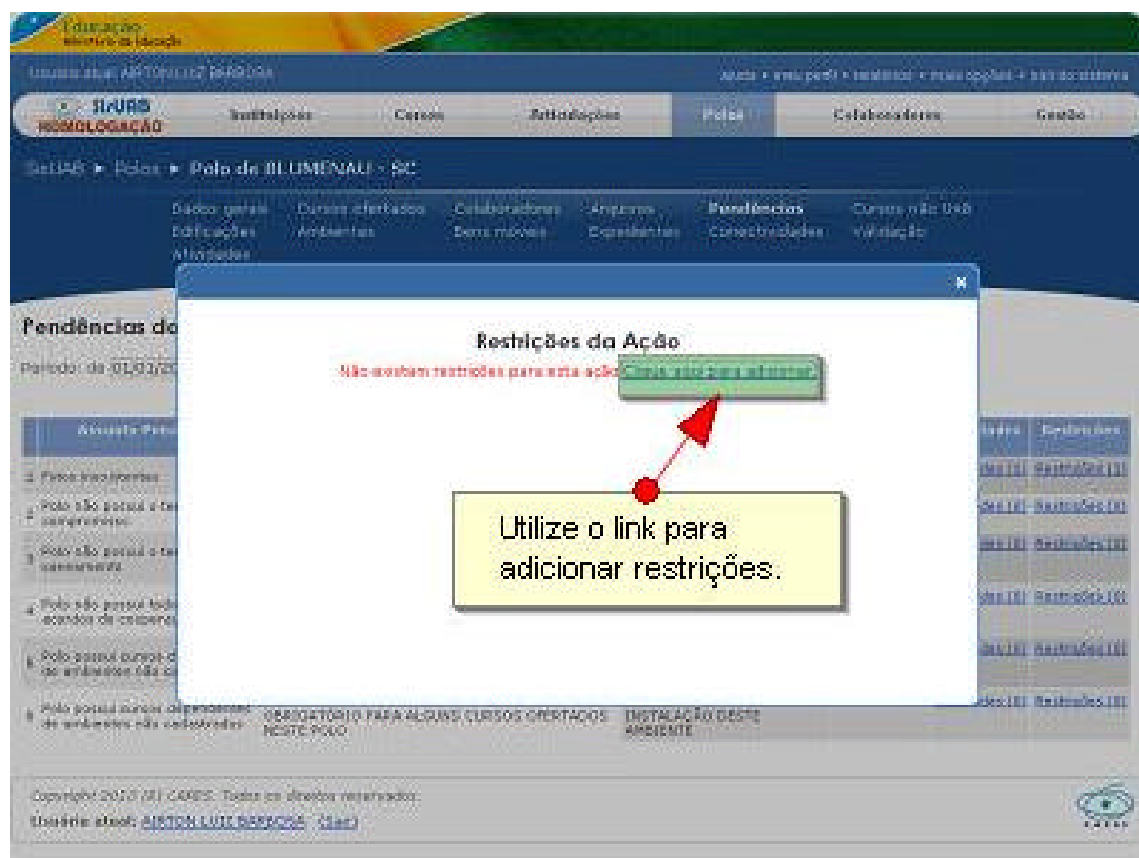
Educação
Ministério da Educação

Usuário atual: AIRTON LUIZ BARBOSA

Ajuda • meu perfil • relatórios • mais opções • sair do sistema

SisUAB
HOMOLOGAÇÃO

Instituições Cursos Articulações Polos Colaboradores Gestão

SisUAB ► Polos ► Polo de BLUMENAU - SC

Dados gerais Cursos ofertados Colaboradores Arquivos Pendências Cursos não UAB
Edificações Ambientes Bens móveis Expedientes Conectividades Validação
Atividades

×

Pendências do

Período: de 01/01/20

Restrições da Ação

Não existem restrições para esta ação. Clique aqui para adicionar

Utilize o link para adicionar restrições.

| Assunto Pend | | | | Restrições |
|---|---|---|---|---|
| 1 Polos incompletos | | | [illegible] | Restrições [0] |
| 2 Polo não possui o ter compromisso | | | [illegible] | Restrições [0] |
| 3 Polo não possui o ter comodato | | | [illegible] | Restrições [0] |
| 4 Polo não possui todo acordos de cooperaç | | | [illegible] | Restrições [0] |
| 5 Polo possui cursos d de ambientes não c | | | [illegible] | Restrições [0] |
| 6 Polo possui cursos dependentes de ambientes não cadastrados | OBRIGATÓRIO PARA ALGUNS CURSOS OFERTADOS NESTE POLO | INSTALAÇÃO DESTE AMBIENTE | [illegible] | Restrições [0] |

Copyright 2010 (#) CAPES. Todos os direitos reservados.
Usuário atual: AIRTON LUIZ BARBOSA (Sair)